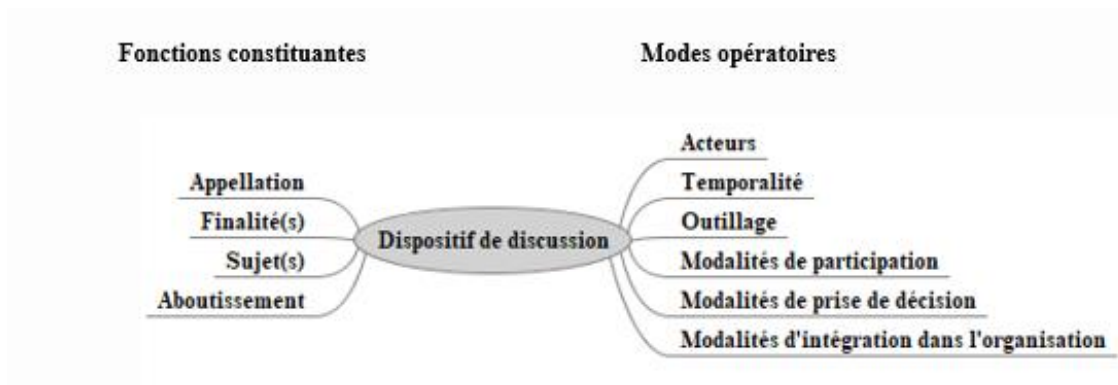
Fonctions constituantes

Modes opératoires

Appellation
Finalité(s)
Sujet(s)
Aboutissement

Dispositif de discussion

Acteurs
Temporalité
Outillage
Modalités de participation
Modalités de prise de décision
Modalités d'intégration dans l'organisation